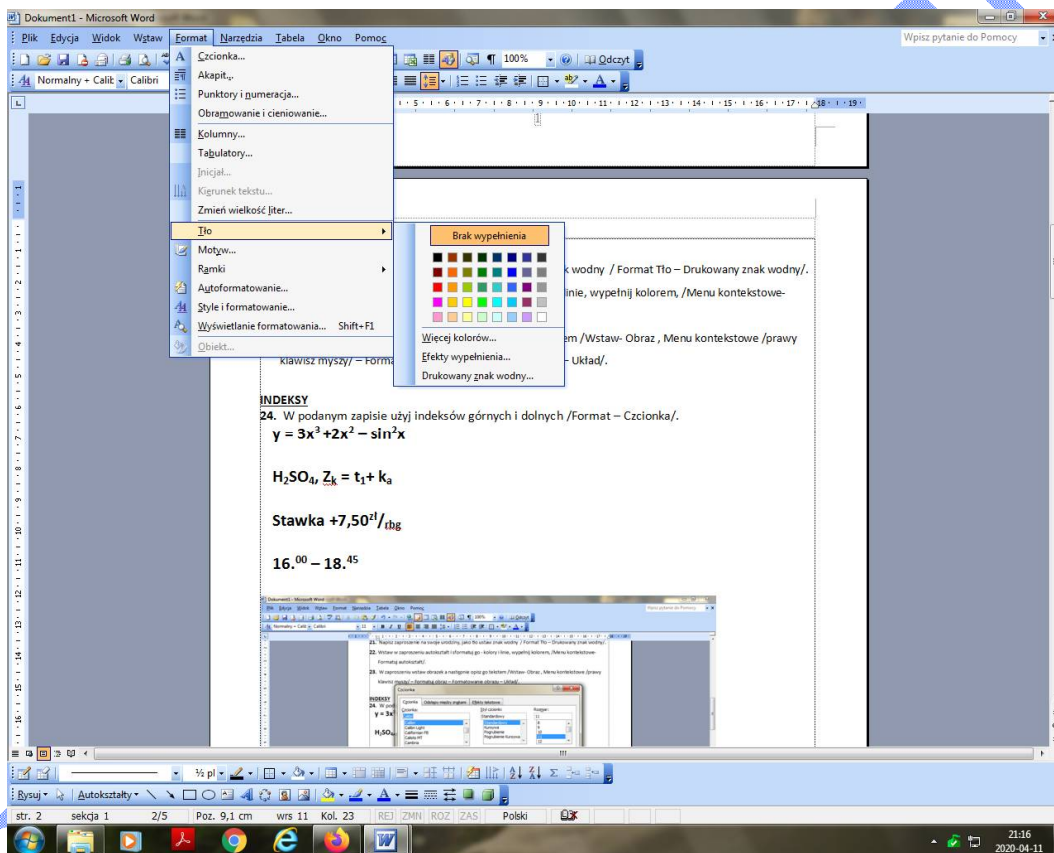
Dokument1 - Microsoft Word

Plik Edycja Widok Wstaw Format Narzędzia Tabela Okno Pomoc

Wpisz pytanie do Pomocy

100% Odczyt

Normalny + Calib Calibri

Czcionka...
Akapit...
Punktory i numeracja...
Obramowanie i cieniowanie...
Kolumny...
Tabulatory...
Inicjał...
Kierunek tekstu...
Zmień wielkość liter...
Tło
Motyw...
Ramki
Autoformatowanie...
Style i formatowanie...
Wyświetlanie formatowania... Shift+F1
Obiekt...

Brak wypełnienia
Więcej kolorów...
Efekty wypełnienia...
Drukowany znak wodny...

k wodny / Format Tło – Drukowany znak wodny/.

linie, wypełnij kolorem, /Menu kontekstowe-

em /Wstaw- Obraz , Menu kontekstowe /prawy

klawisz myszy/ – Forma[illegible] – Układ/.

INDEKSY

24. W podanym zapisie użyj indeksów górnych i dolnych /Format – Czcionka/.

$y = 3x^3 + 2x^2 - \sin^2x$

$H_2SO_4$, $Z_k = t_1 + k_a$

Stawka +7,50$^{zł}$/$_{tbg}$

16.$^{00}$ – 18.$^{45}$

str. 2 sekcja 1 2/5 Poz. 9,1 cm wrs 11 Kol. 23 REJ ZMN ROZ ZAS Polski

Rysuj Autokształty

21:16
2020-04-11